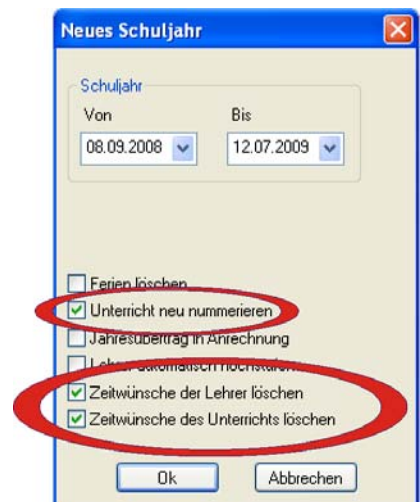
Neues Schuljahr

Schuljahr
Von
08.09.2008
Bis
12.07.2009

Ferien löschen
Unterricht neu nummerieren
Jahresübertrag in Anrechnung
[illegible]
Zeitwünsche der Lehrer löschen
Zeitwünsche des Unterrichts löschen

Ok
Abbrechen